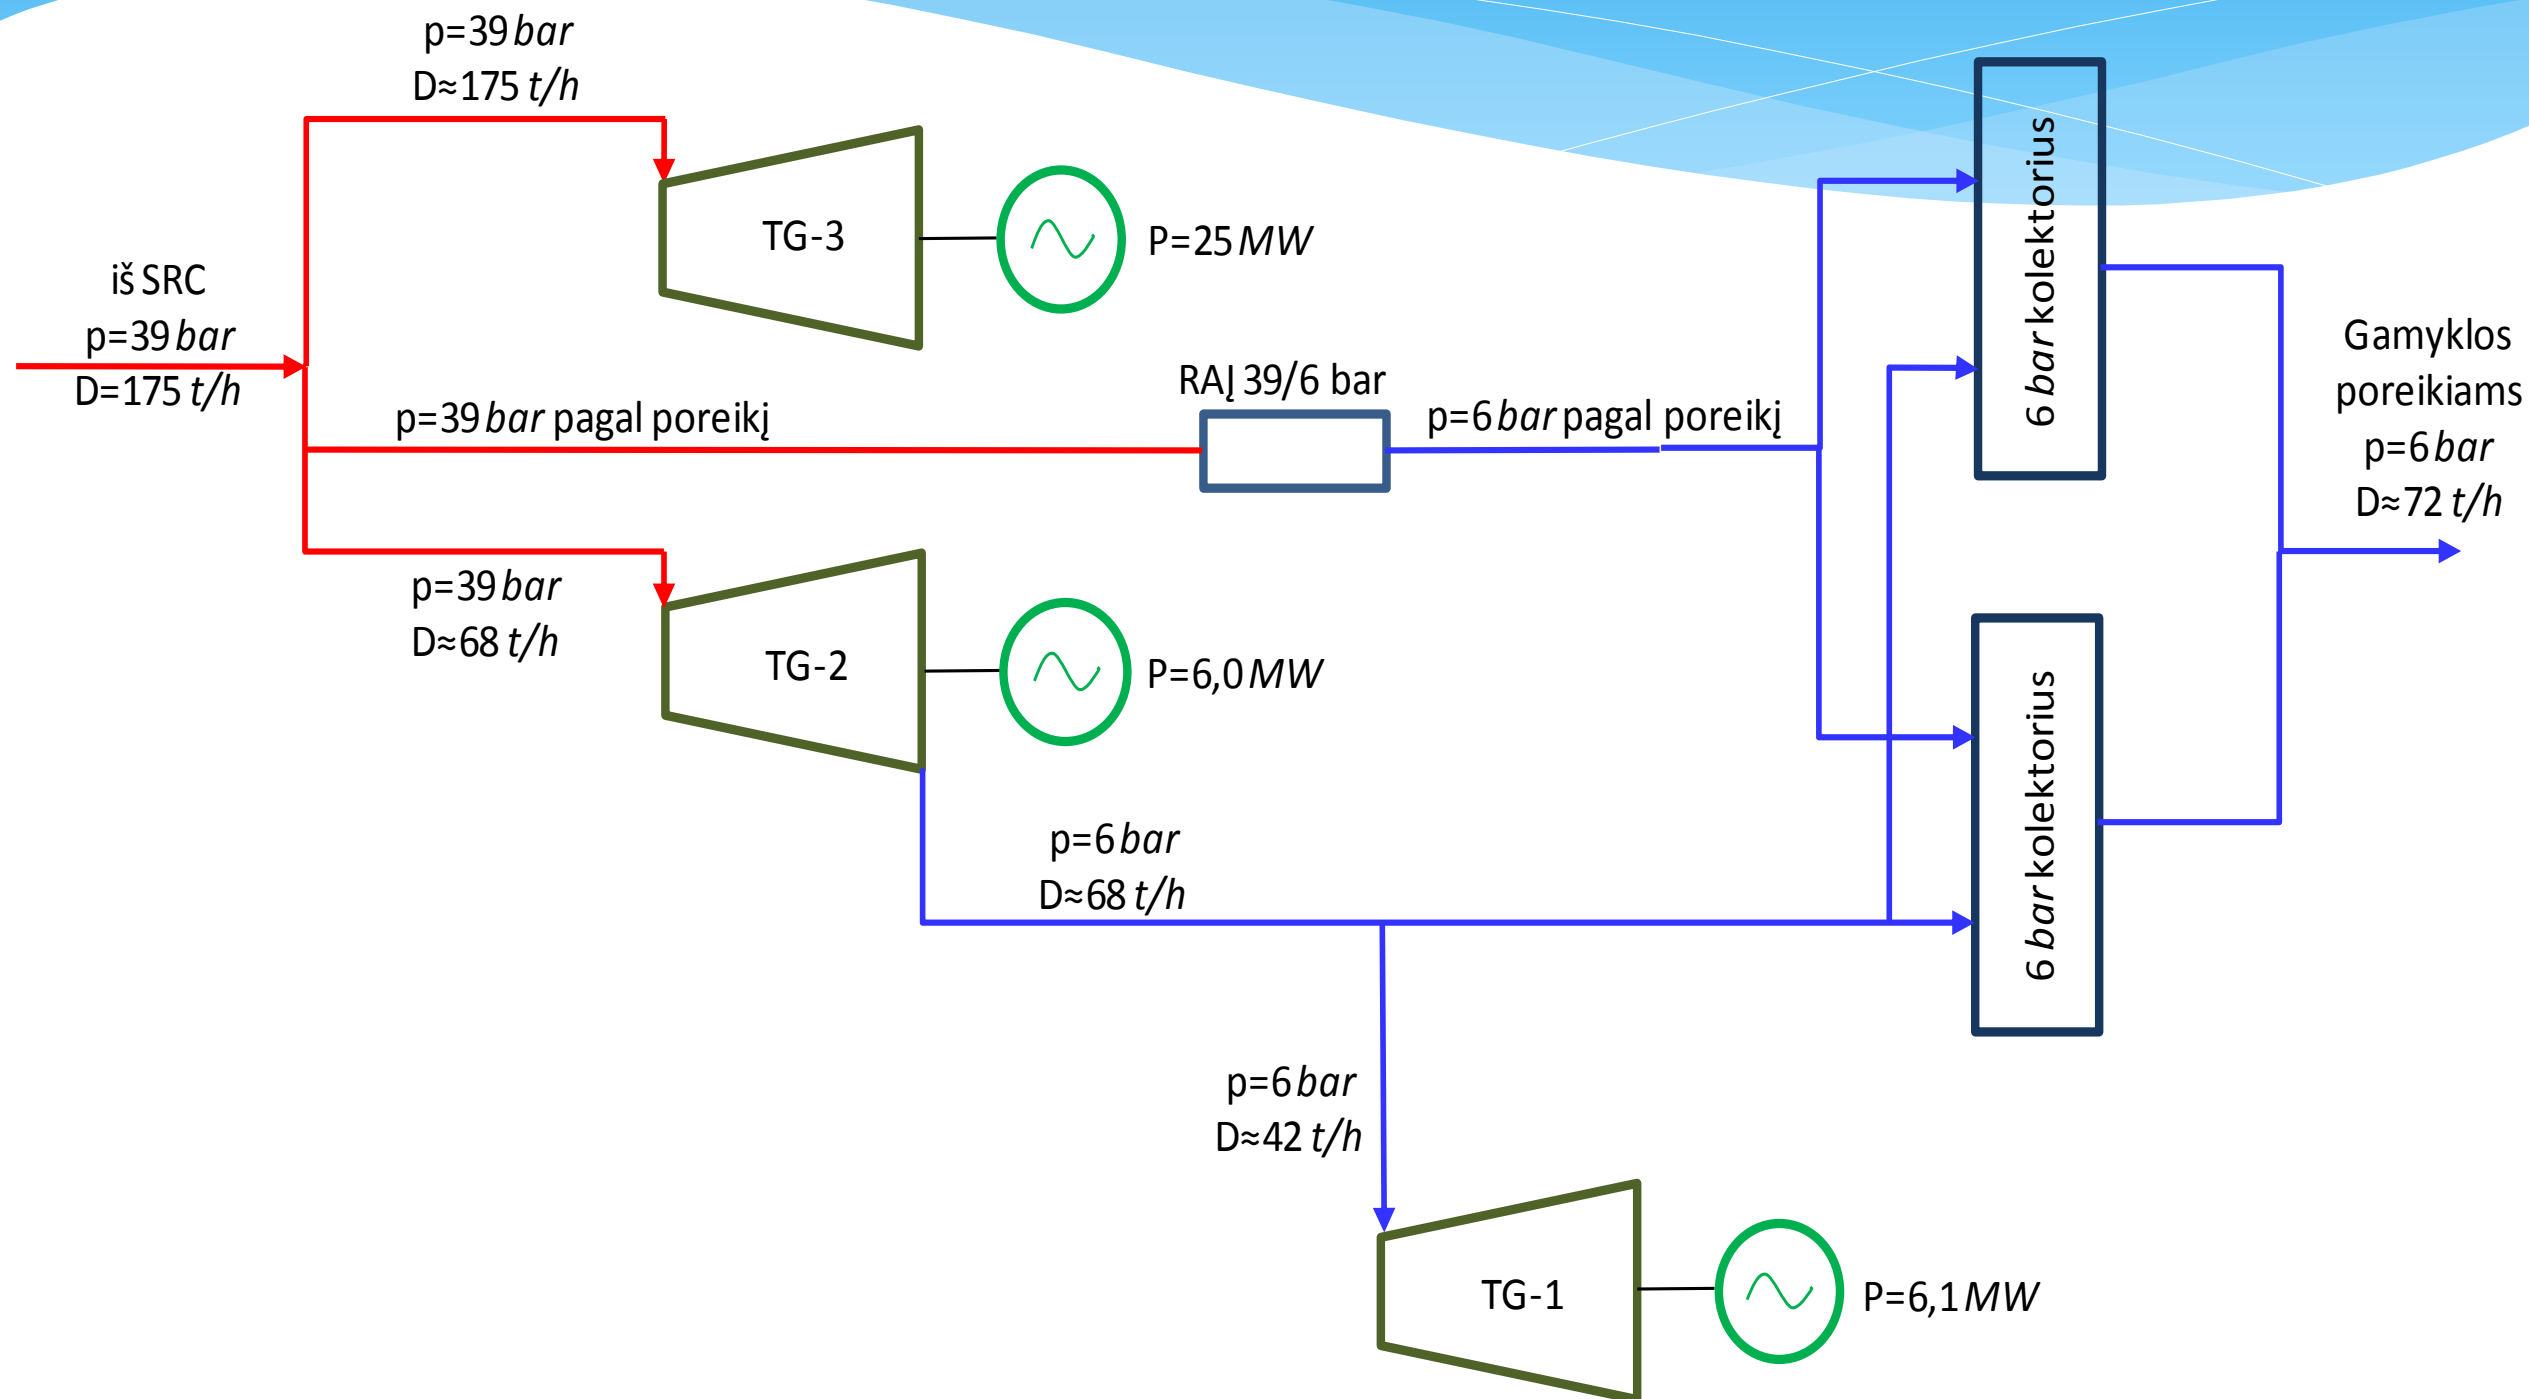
p=39 bar
D≈175 t/h

TG-3

P=25 MW

iš SRC
p=39 bar
D=175 t/h

p=39 bar pagal poreikį

RAĮ 39/6 bar

p=6 bar pagal poreikį

6 bar kolektorius

Gamyklos poreikiams
p=6 bar
D≈72 t/h

p=39 bar
D≈68 t/h

TG-2

P=6,0 MW

6 bar kolektorius

p=6 bar
D≈68 t/h

p=6 bar
D≈42 t/h

TG-1

P=6,1 MW